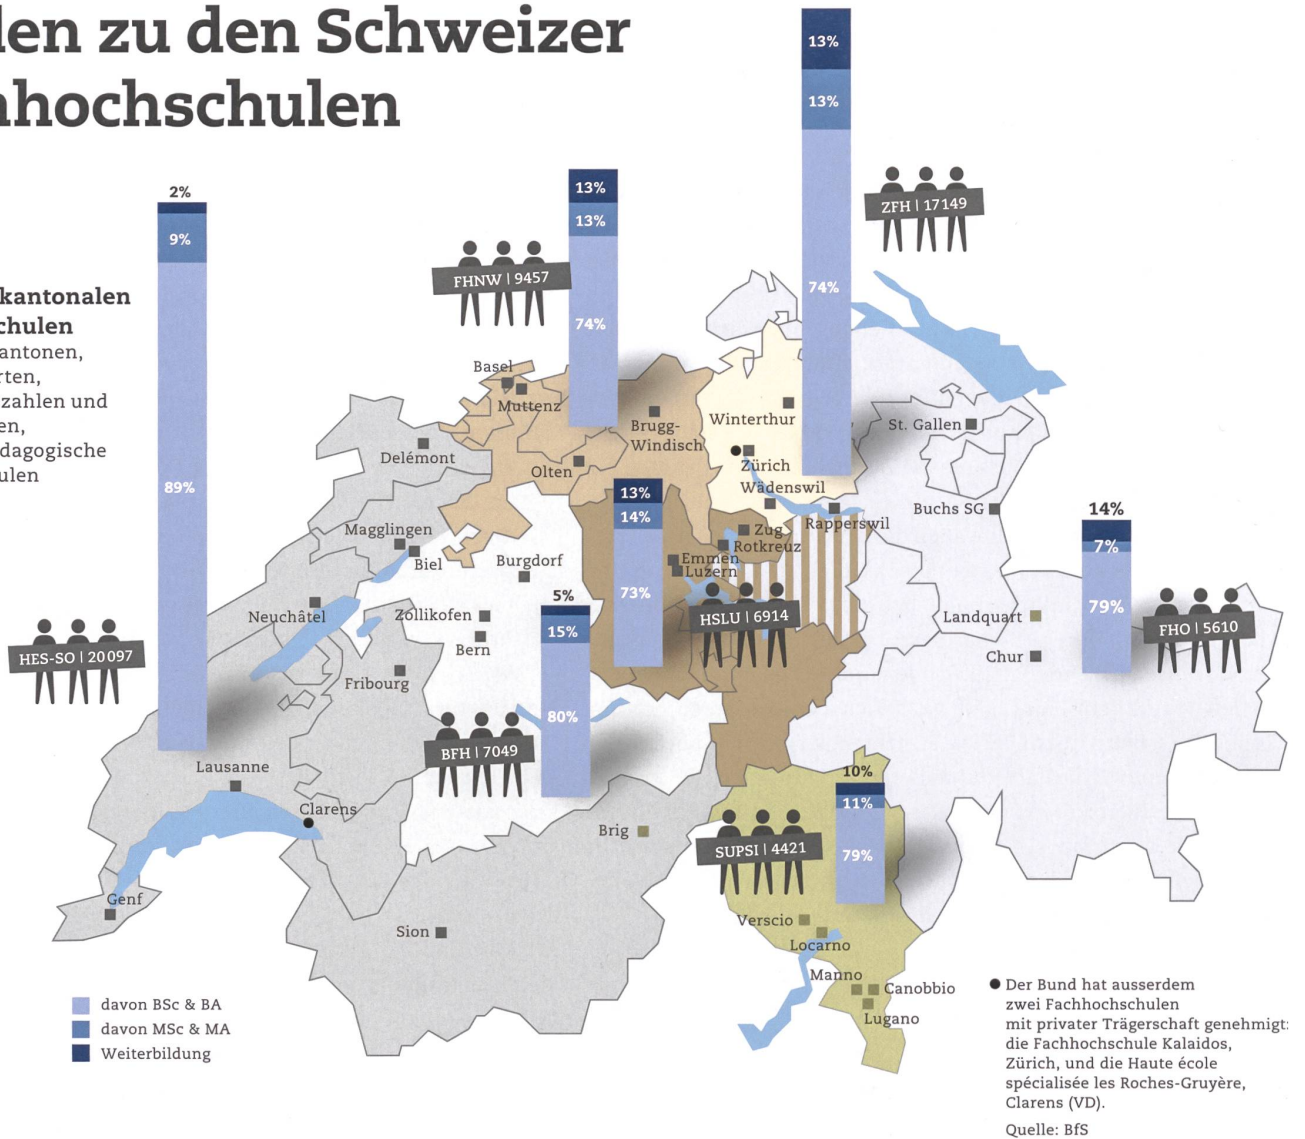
len zu den Schweizer
hochschulen

kantonalen
chulen
antonen,
rten,
zahlen und
en,
dagogische
ulen

2%
9%
89%
HES-SO | 20097

FHNW | 9457
13%
13%
74%

13%
13%
74%
ZFH | 17149

13%
14%
73%
HSLU | 6914

5%
15%
80%
BFH | 7049

14%
7%
79%
FHO | 5610

10%
11%
79%
SUPSI | 4421

Basel
Muttenz
Brugg-Windisch
Winterthur
Zürich
Wädenswil
Olten
Delémont
St. Gallen
Buchs SG
Rapperswil
Zug
Rotkreuz
Emmen
Luzern
Magglingen
Biel
Burgdorf
Neuchâtel
Zollikofen
Bern
Fribourg
Landquart
Chur
Lausanne
Clarens
Brig
Genf
Sion
Verscio
Locarno
Manno
Canobbio
Lugano

davon BSc & BA
davon MSc & MA
Weiterbildung

● Der Bund hat ausserdem zwei Fachhochschulen mit privater Trägerschaft genehmigt: die Fachhochschule Kalaidos, Zürich, und die Haute école spécialisée les Roches-Gruyère, Clarens (VD).

Quelle: BfS